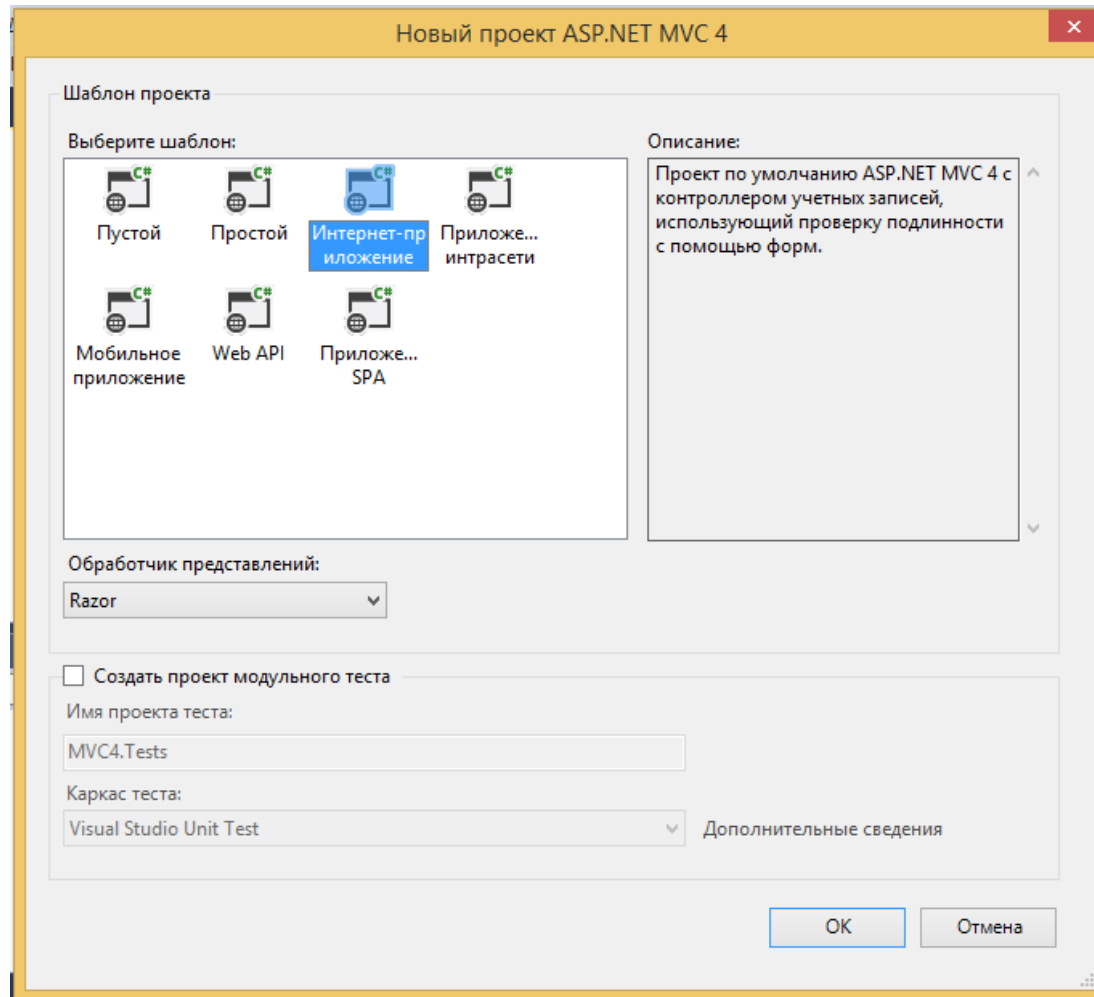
Новый проект ASP.NET MVC 4

Шаблон проекта

Выберите шаблон:

Пустой

Простой

Интернет-приложение

Приложе... интрасети

Мобильное приложение

Web API

Приложе... SPA

Описание:

Проект по умолчанию ASP.NET MVC 4 с контроллером учетных записей, использующий проверку подлинности с помощью форм.

Обработчик представлений:

Razor

Создать проект модульного теста

Имя проекта теста:

MVC4.Tests

Каркас теста:

Visual Studio Unit Test

Дополнительные сведения

OK

Отмена